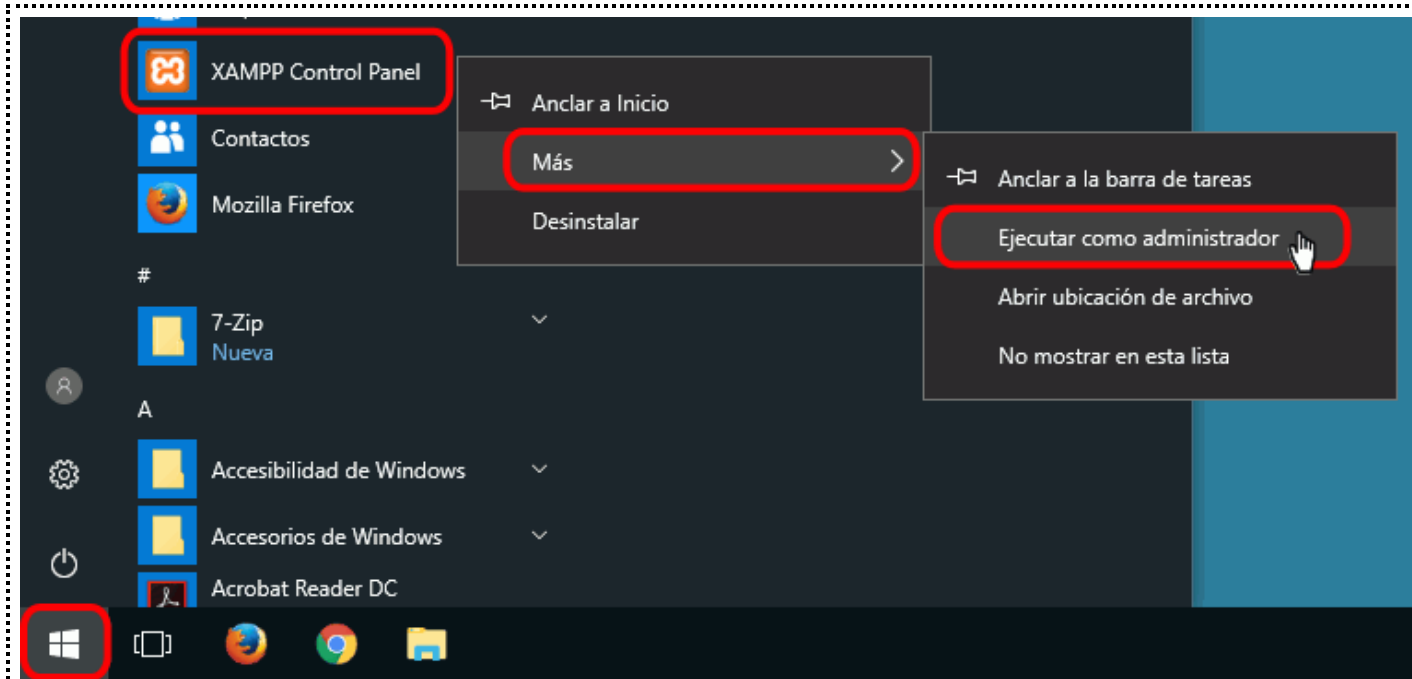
XAMPP Control Panel
Contactos
Mozilla Firefox
#
7-Zip
Nueva
A
Accesibilidad de Windows
Accesorios de Windows
Acrobat Reader DC

Anclar a Inicio
Más
Desinstalar

Anclar a la barra de tareas
Ejecutar como administrador
Abrir ubicación de archivo
No mostrar en esta lista